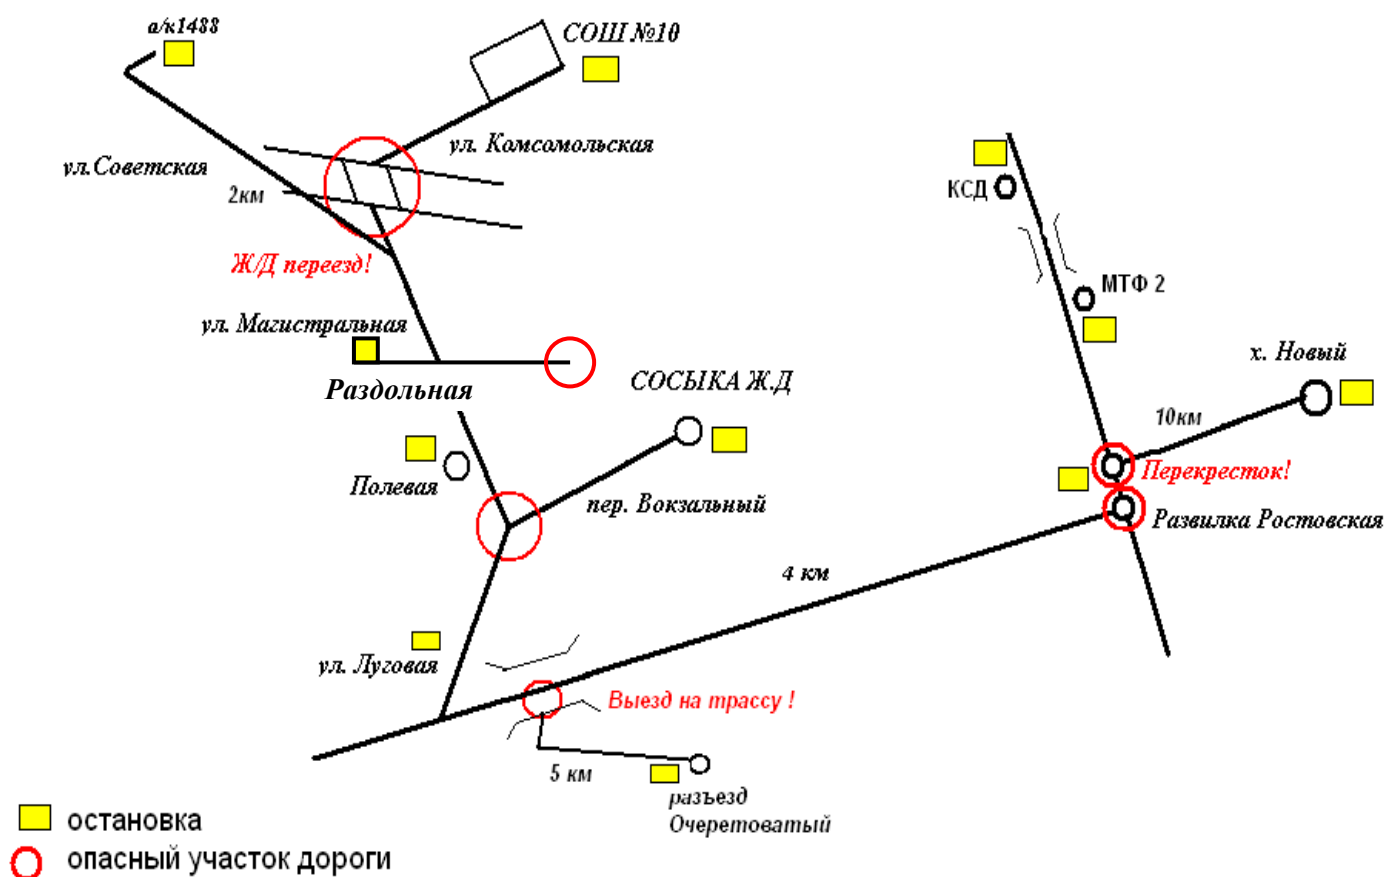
а/к1488

СОШ №10

ул. Комсомольская

ул.Советская

2км

Ж/Д переезд!

ул. Магистральная

Раздольная

СОСЫКА Ж.Д

Полевая

пер. Вокзальный

КСД

МТФ 2

х. Новый

10км

Перекресток!

Развилка Ростовская

4 км

ул. Луговая

Выезд на трассу !

5 км

разъезд Очеретоватый

остановка

опасный участок дороги